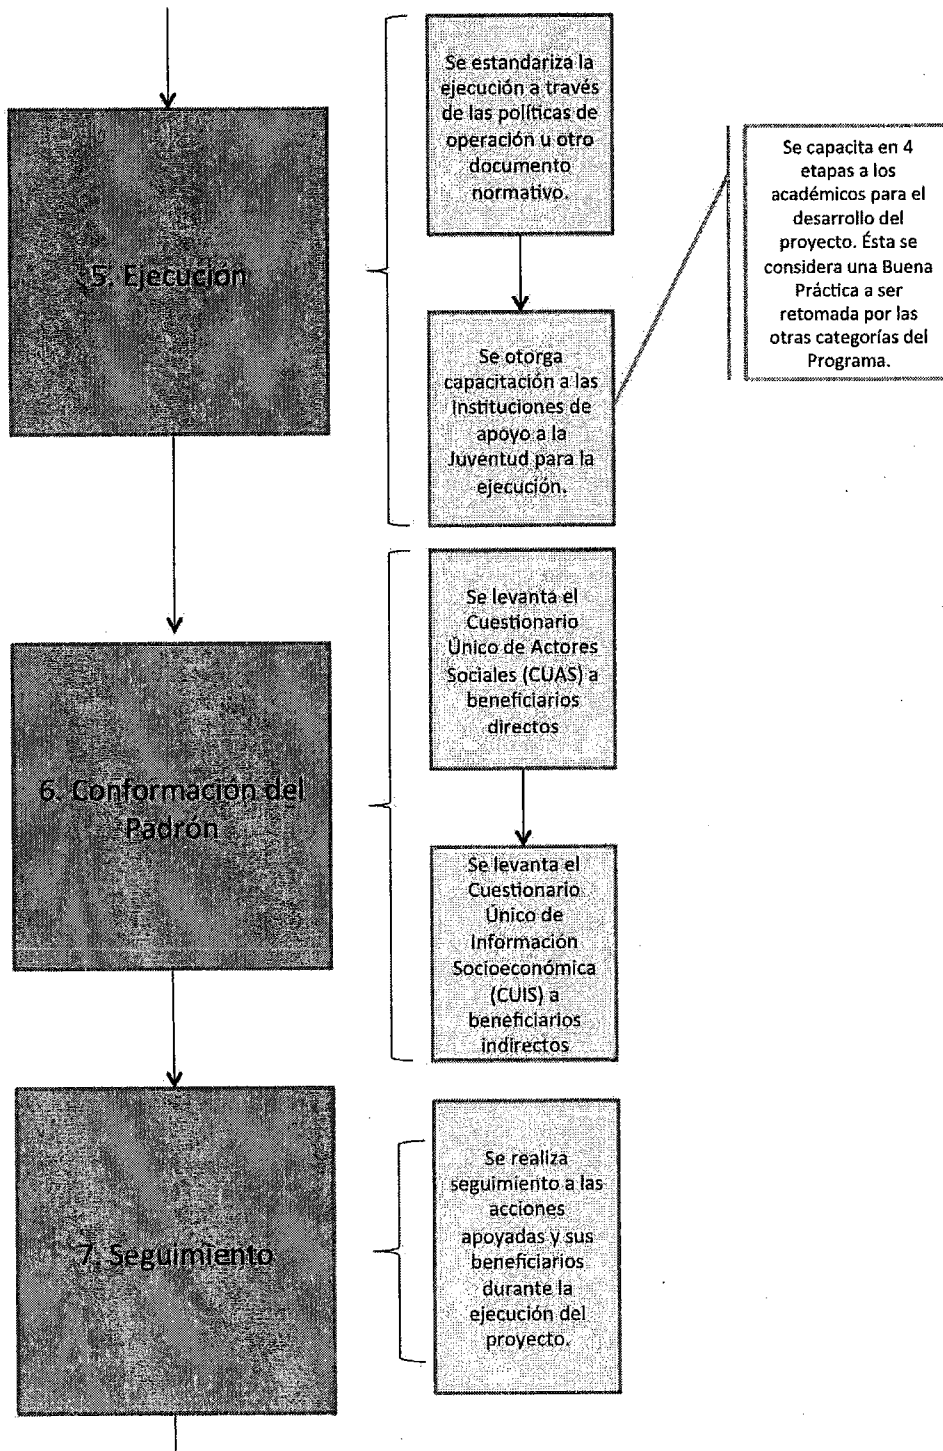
5. Ejecución

Se estandariza la ejecución a través de las políticas de operación u otro documento normativo.

Se otorga capacitación a las Instituciones de apoyo a la Juventud para la ejecución.

Se capacita en 4 etapas a los académicos para el desarrollo del proyecto. Ésta se considera una Buena Práctica a ser retomada por las otras categorías del Programa.

6. Conformación del Padrón

Se levanta el Cuestionario Único de Actores Sociales (CUAS) a beneficiarios directos

Se levanta el Cuestionario Único de Información Socioeconómica (CUIS) a beneficiarios indirectos

7. Seguimiento

Se realiza seguimiento a las acciones apoyadas y sus beneficiarios durante la ejecución del proyecto.